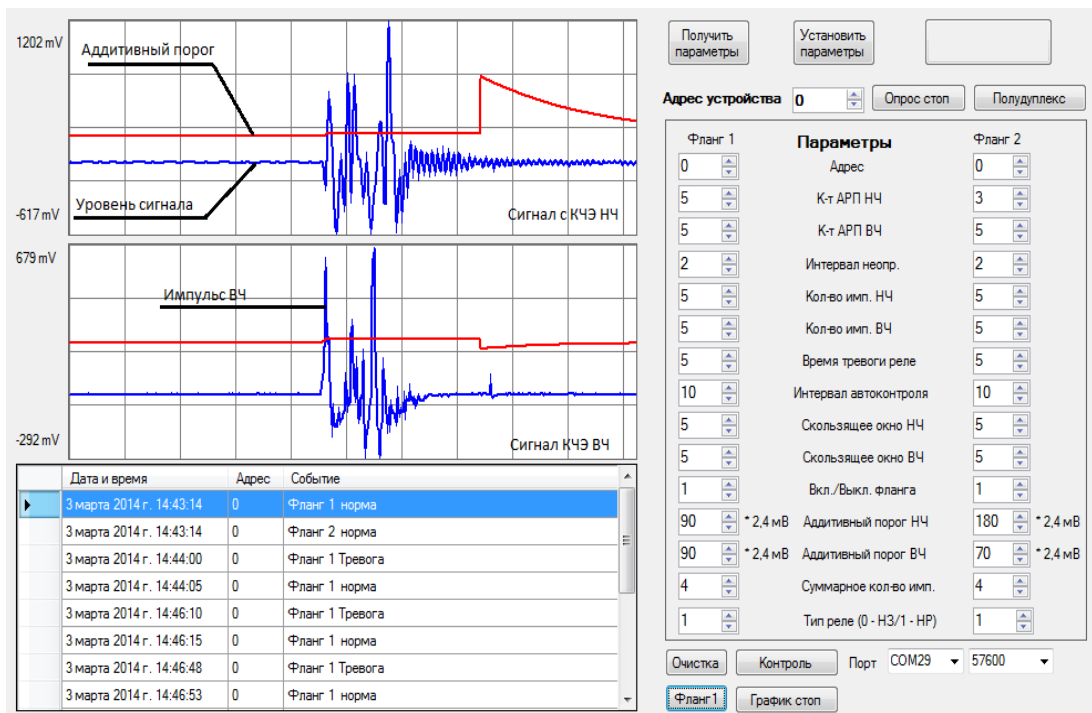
1202 mV
Аддитивный порог
Уровень сигнала
-617 mV
Сигнал с КЧЭ НЧ
679 mV
Импульс ВЧ
-292 mV
Сигнал КЧЭ ВЧ

| | Дата и время | Адрес | Событие |
|---|---|---|---|
| ▶ | 3 марта 2014 г. 14:43:14 | 0 | Фланг 1 норма |
| | 3 марта 2014 г. 14:43:14 | 0 | Фланг 2 норма |
| | 3 марта 2014 г. 14:44:00 | 0 | Фланг 1 Тревога |
| | 3 марта 2014 г. 14:44:05 | 0 | Фланг 1 норма |
| | 3 марта 2014 г. 14:46:10 | 0 | Фланг 1 Тревога |
| | 3 марта 2014 г. 14:46:15 | 0 | Фланг 1 норма |
| | 3 марта 2014 г. 14:46:48 | 0 | Фланг 1 Тревога |
| | 3 марта 2014 г. 14:46:53 | 0 | Фланг 1 норма |

Получить параметры
Установить параметры

Адрес устройства 0
Опрос стоп
Полудуплекс

| Фланг 1 | Параметры | Фланг 2 |
|---|---|---|
| 0 | Адрес | 0 |
| 5 | К-т АРП НЧ | 3 |
| 5 | К-т АРП ВЧ | 5 |
| 2 | Интервал неопр. | 2 |
| 5 | Кол-во имп. НЧ | 5 |
| 5 | Кол-во имп. ВЧ | 5 |
| 5 | Время тревоги реле | 5 |
| 10 | Интервал автоконтроля | 10 |
| 5 | Скользящее окно НЧ | 5 |
| 5 | Скользящее окно ВЧ | 5 |
| 1 | Вкл./Выкл. фланга | 1 |
| 90 * 2,4 мВ | Аддитивный порог НЧ | 180 * 2,4 мВ |
| 90 * 2,4 мВ | Аддитивный порог ВЧ | 70 * 2,4 мВ |
| 4 | Суммарное кол-во имп. | 4 |
| 1 | Тип реле (0 - НЗ/1 - НР) | 1 |

Очистка
Контроль
Порт COM29 57600
Фланг1
График стоп